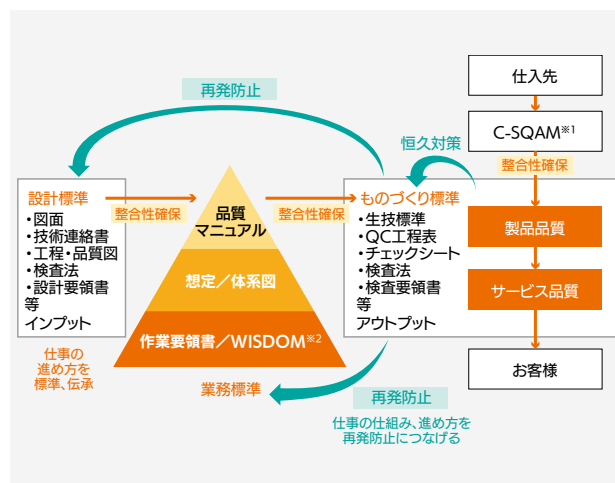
再発防止

仕入先

C-SQAM※1

恒久対策

整合性確保

設計標準
・図面
・技術連絡書
・工程・品質図
・検査法
・設計要領書
等
インプット

整合性確保

品質
マニュアル

整合性確保

ものづくり標準
・生技標準
・QC工程表
・チェックシート
・検査法
・検査要領書
等
アウトプット

製品品質

サービス品質

想定／体系図

作業要領書／WISDOM※2

仕事の
進め方を
標準、伝承

業務標準

再発防止

仕事の仕組み、進め方を
再発防止につなげる

お客様